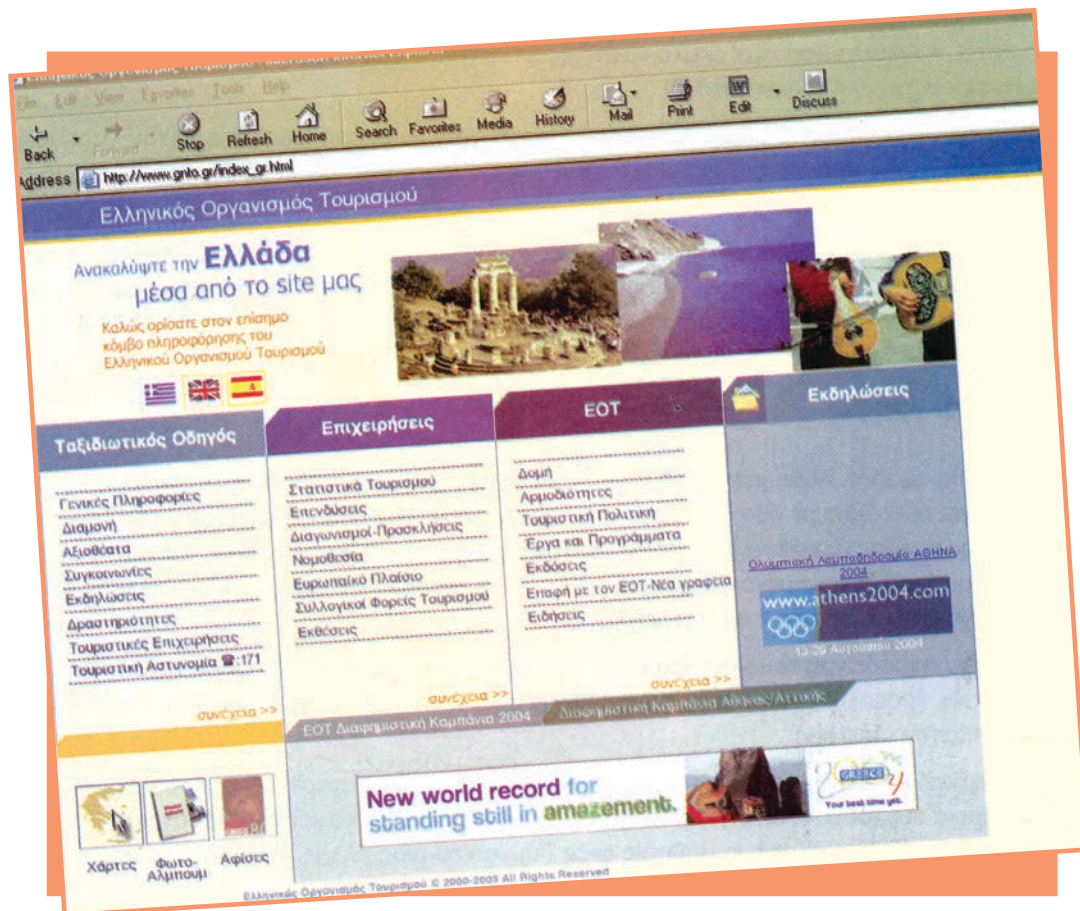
File Edit View Favorites Tools Help

Back Forward Stop Refresh Home Search Favorites Media History Mail Print Edit Discuss

Address http://www.gnto.gr/index_gr.html

Ελληνικός Οργανισμός Τουρισμού

Ανακαλύψτε την Ελλάδα μέσα από το site μας

Καλώς ορίσατε στον επίσημο κόμβο πληροφόρησης του Ελληνικού Οργανισμού Τουρισμού

Ταξιδιωτικός Οδηγός

Γενικές Πληροφορίες
Διαμονή
Αξιοθέατα
Συγκοινωνίες
Εκδηλώσεις
Δραστηριότητες
Τουριστικές Επιχειρήσεις
Τουριστική Αστυνομία ☎:171

συνέχεια >>

Επιχειρήσεις

Στατιστικά Τουρισμού
Επενδύσεις
Διαγωνισμοί-Προσκλήσεις
Νομοθεσία
Ευρωπαϊκό Πλαίσιο
Συλλογικοί Φορείς Τουρισμού
Εκθέσεις

συνέχεια >>

ΕΟΤ

Δομή
Αρμοδιότητες
Τουριστική Πολιτική
Έργα και Προγράμματα
Εκδόσεις
Επαφή με τον ΕΟΤ-Νέα γραφεία
Ειδήσεις

συνέχεια >>

Εκδηλώσεις

Ολυμπιακή Λαμπαδηδρομία ΑΘΗΝΑ 2004

www.athens2004.com

13-29 Αυγούστου 2004

ΕΟΤ Διαφημιστική Καμπάνια 2004
Διαφημιστική Καμπάνια Αθήνας/Αττικής

New world record for standing still in amazement.

GREECE
Your best time yet.

Χάρτες
Φωτο-Αλμπουμ
Αφίσες

Ελληνικός Οργανισμός Τουρισμού © 2000-2003 All Rights Reserved